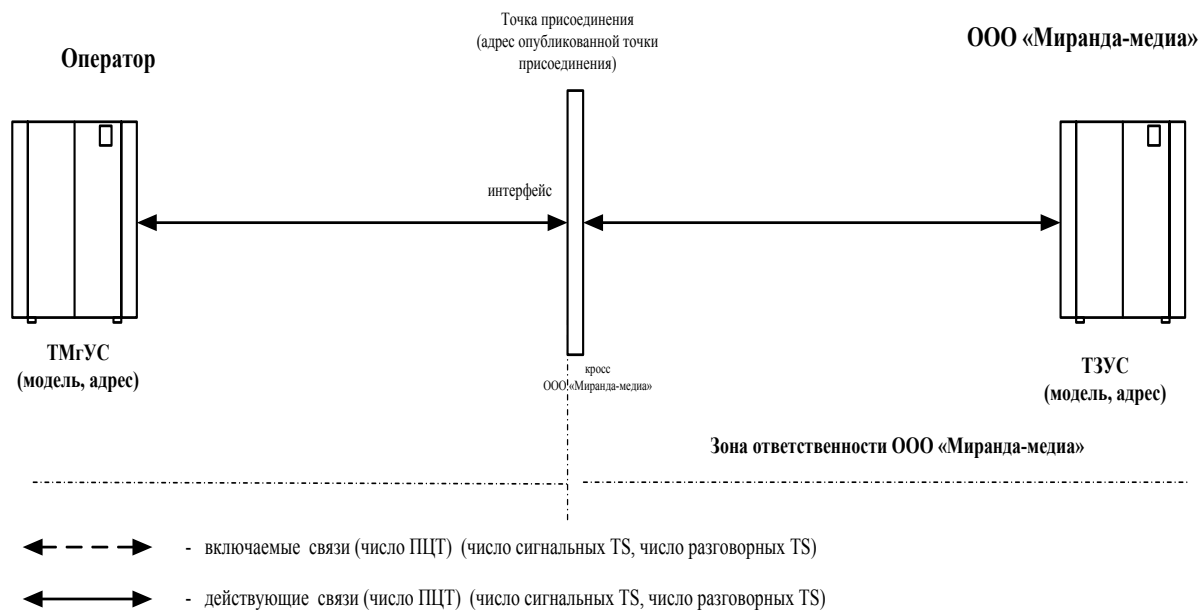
Оператор

Точка присоединения (адрес опубликованной точки присоединения)

ООО «Миранда-медиа»

интерфейс

ТМгУС (модель, адрес)

кросс ООО «Миранда-медиа»

ТЗУС (модель, адрес)

Зона ответственности ООО «Миранда-медиа»

- включаемые связи (число ПЦТ) (число сигнальных TS, число разговорных TS)

- действующие связи (число ПЦТ) (число сигнальных TS, число разговорных TS)